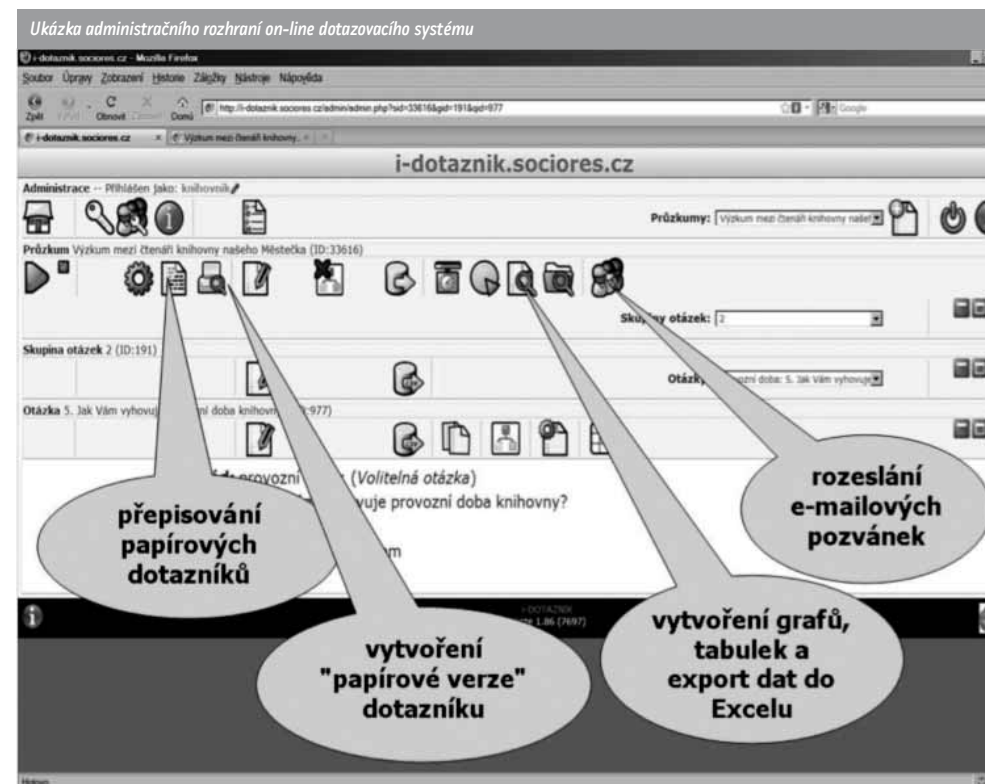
Ukázka administračního rozhraní on-line dotazovacího systému

i-dotaznik.sociores.cz - Mozilla Firefox

Soubor Úpravy Zobrazení Historie Záložky Nástroje Nápověda

Zpět Vpřed Obnovit Zastavit Domů http://i-dotaznik.sociores.cz/admin/admin.php?sid=33616&gid=191&qid=977

Google

i-dotaznik.sociores.cz × Výzkum mezi čtenáři knihovny... ×

i-dotaznik.sociores.cz

Administrace -- Přihlášen jako: knihovnik

Průzkumy: Výzkum mezi čtenáři knihovny naše

Průzkum Výzkum mezi čtenáři knihovny našeho Městečka (ID:33616)

Sku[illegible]y otázek: 2

Skupina otázek 2 (ID:191)

Otázk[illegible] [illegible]ozní doba: 5. Jak Vám vyhovuje

Otázka 5. Jak Vám vyhovuj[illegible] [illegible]ní doba knihovn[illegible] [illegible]:977)

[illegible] provozní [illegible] (Volitelná otázka)

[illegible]uje provozní doba knihovny?

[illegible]m

přepisování papírových dotazníků

vytvoření "papírové verze" dotazníku

vytvoření grafů, tabulek a export dat do Excelu

rozeslání e-mailových pozvánek

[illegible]DOTAZNIK
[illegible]ze 1.86 (7697)

Hotovo